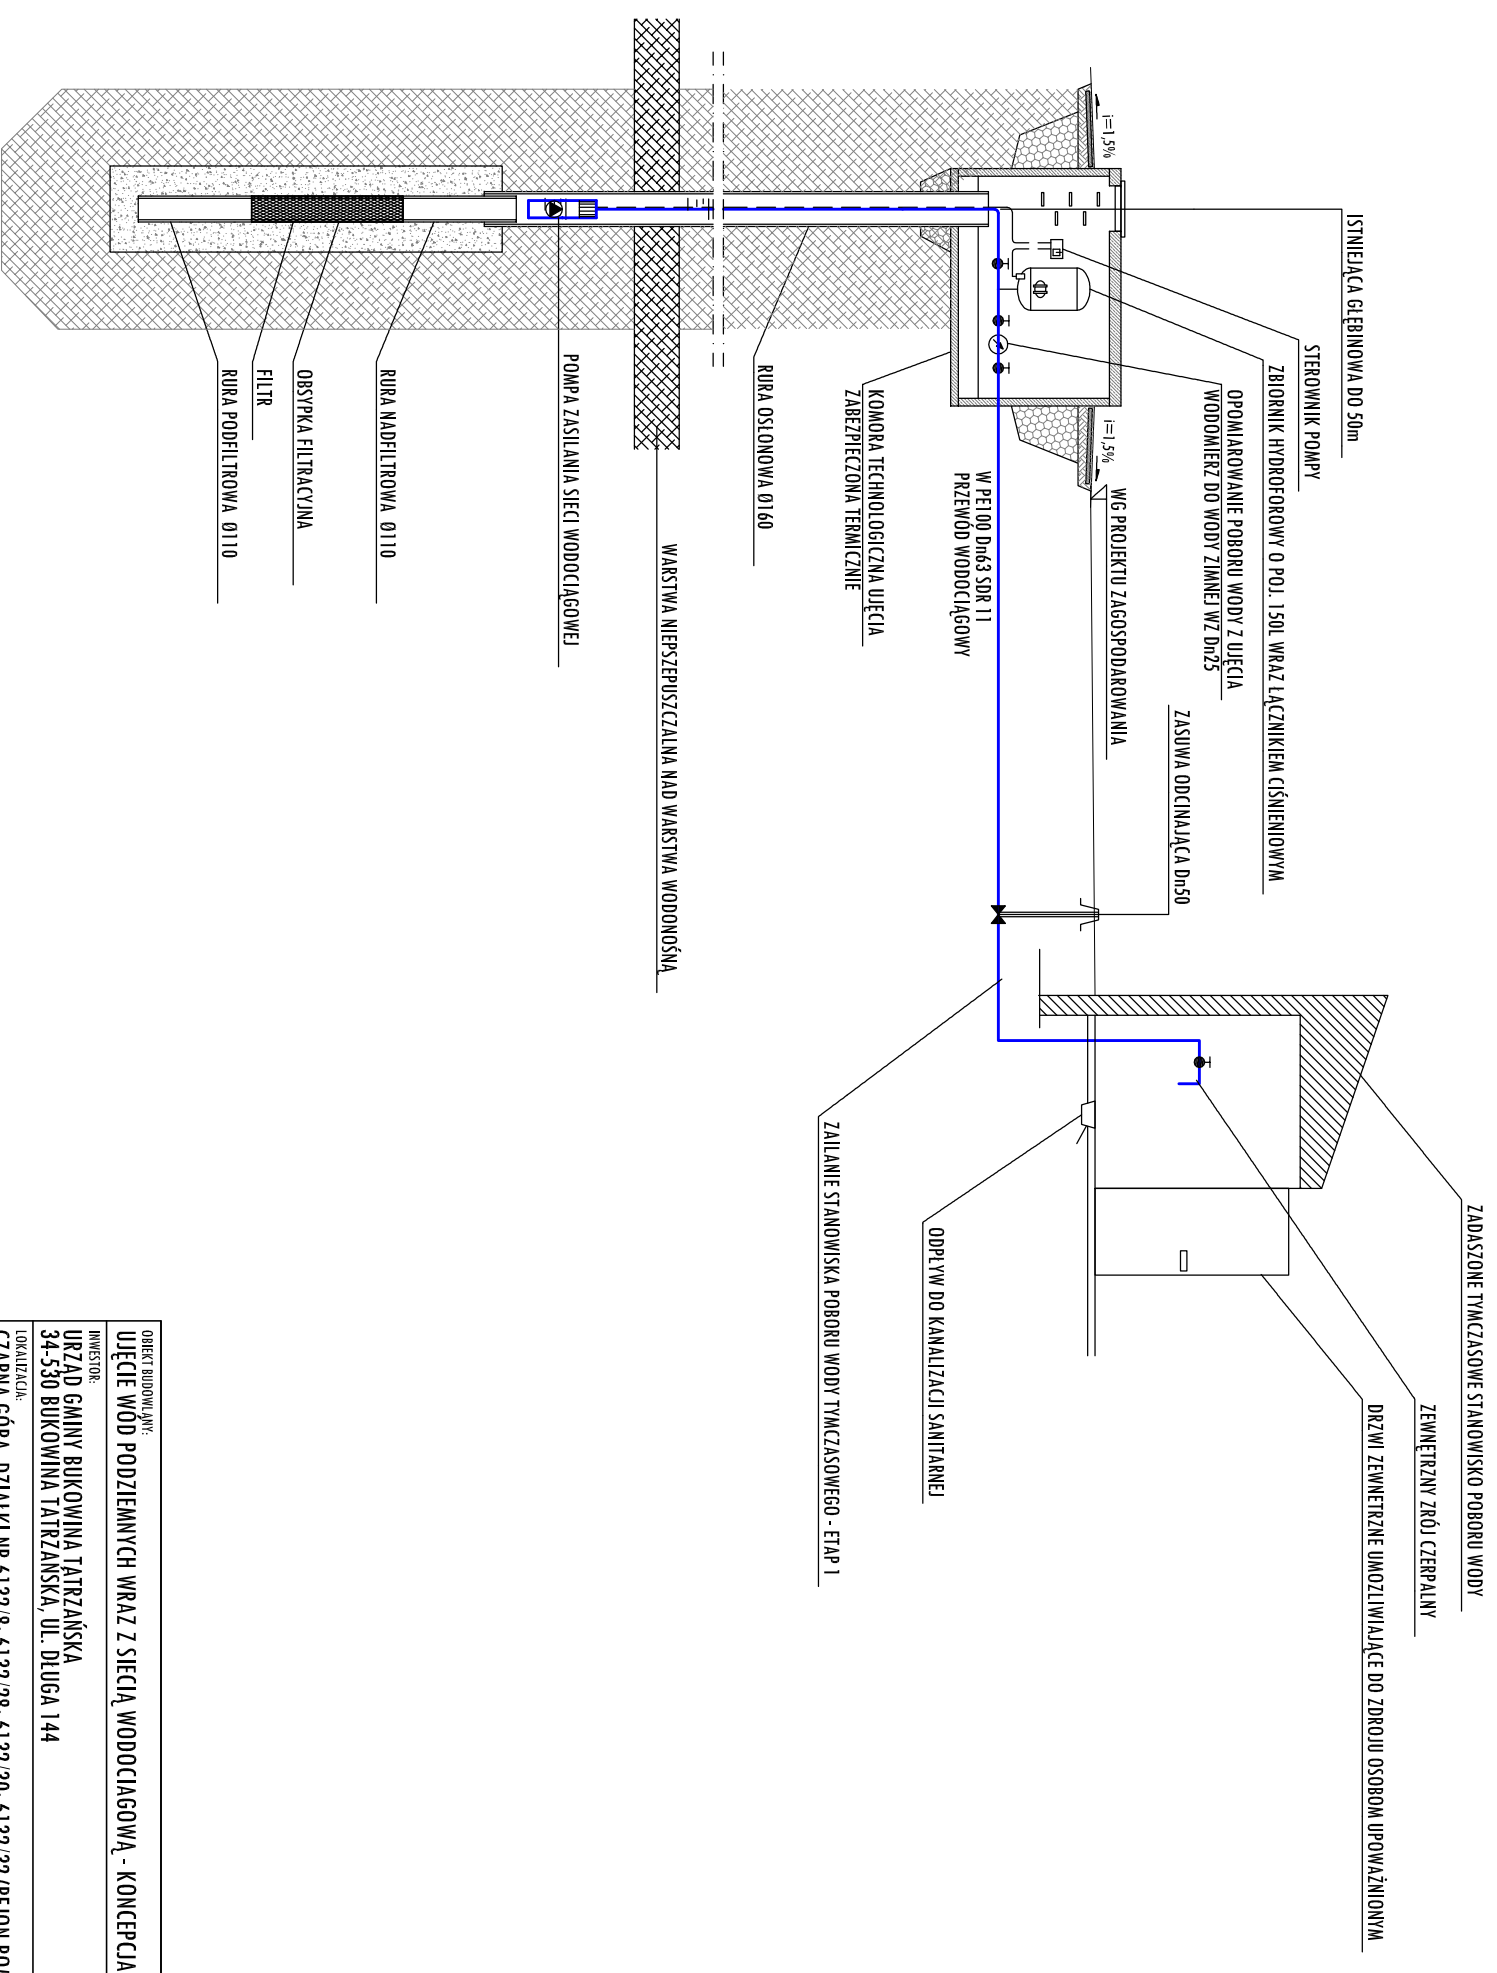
ISTNIEJĄCA GŁĘBINOWA DO 50m
STEROWNIK POMPY
ZBIORNIK HYDROFOROWY O POJ. 150L WRAZ ŁĄCZNIKIEM CIŚNIENIOWYM
OPOMIAROWANIE POBORU WODY Z UJĘCIA WODOMIERZ DO WODY ZIMNEJ WZ Dn25
WG PROJEKTU ZAGOSPODAROWANIA
W PE100 Dn63 SDR 11 PRZEWÓD WODOCIĄGOWY
KOMORA TECHNOLOGICZNA UJĘCIA ZABEZPIECZONA TERMICZNIE
RURA OSŁONOWA Ø160
WARSTWA NIEPRZEPUSZCZALNA NAD WARSTWA WODONOŚNĄ
POMPA ZASILANIA SIECI WODOCIĄGOWEJ
RURA NADFILTROWA Ø110
OBSYPKA FILTRACYJNA
FILTR
RURA PODFILTROWA Ø110
i=1,5%
i=1,5%
ZASUWA ODCINAJĄCA Dn50
ZADASZONE TYMCZASOWE STANOWISKO POBORU WODY
ZEWNĘTRZNY ZRÓJ CZERPALNY
DRZWI ZEWNĘTRZNE UMOŻLIWIAJĄCE DO ZDROJU OSOBOM UPOWAŻNIONYM
ODPŁYW DO KANALIZACJI SANITARNEJ
ZAILANIE STANOWISKA POBORU WODY TYMCZASOWEGO - ETAP 1

OBIEKT BUDOWLANY:
UJĘCIE WÓD PODZIEMNYCH WRAZ Z SIECIĄ WODOCIĄGOWĄ - KONCEPCJA
INWESTOR:
URZĄD GMINY BUKOWINA TATRZAŃSKA
34-530 BUKOWINA TATRZAŃSKA, UL. DŁUGA 144
LOKALIZACJA:
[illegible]